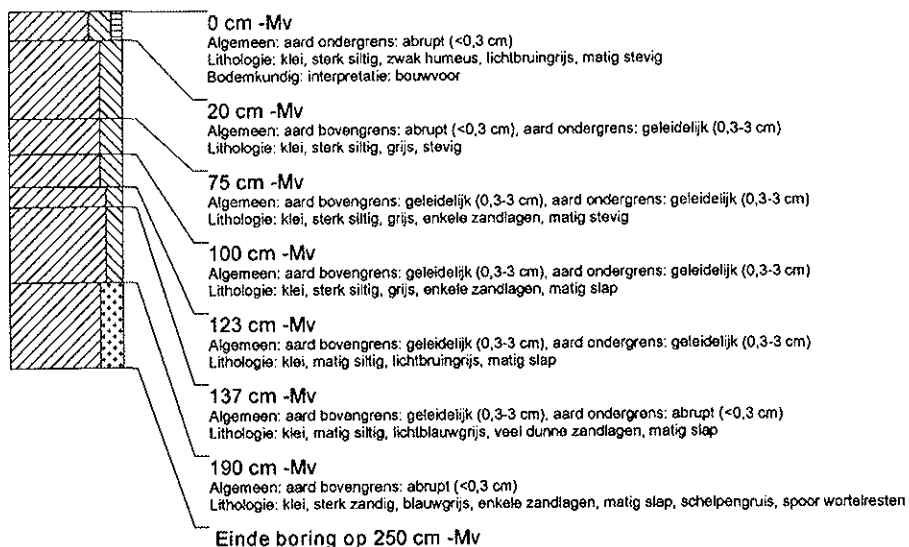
0 cm -Mv
Algemeen: aard ondergrens: abrupt (<0,3 cm)
Lithologie: klei, sterk siltig, zwak humeus, lichtbruingrijs, matig stevig
Bodemkundig: interpretatie: bouwvoor

20 cm -Mv
Algemeen: aard bovengrens: abrupt (<0,3 cm), aard ondergrens: geleidelijk (0,3-3 cm)
Lithologie: klei, sterk siltig, grijs, stevig

75 cm -Mv
Algemeen: aard bovengrens: geleidelijk (0,3-3 cm), aard ondergrens: geleidelijk (0,3-3 cm)
Lithologie: klei, sterk siltig, grijs, enkele zandlagen, matig stevig

100 cm -Mv
Algemeen: aard bovengrens: geleidelijk (0,3-3 cm), aard ondergrens: geleidelijk (0,3-3 cm)
Lithologie: klei, sterk siltig, grijs, enkele zandlagen, matig slap

123 cm -Mv
Algemeen: aard bovengrens: geleidelijk (0,3-3 cm), aard ondergrens: geleidelijk (0,3-3 cm)
Lithologie: klei, matig siltig, lichtbruingrijs, matig slap

137 cm -Mv
Algemeen: aard bovengrens: geleidelijk (0,3-3 cm), aard ondergrens: abrupt (<0,3 cm)
Lithologie: klei, matig siltig, lichtblauwgrijs, veel dunne zandlagen, matig slap

190 cm -Mv
Algemeen: aard bovengrens: abrupt (<0,3 cm)
Lithologie: klei, sterk zandig, blauwgrijs, enkele zandlagen, matig slap, schelpengruis, spoor wortelresten

Einde boring op 250 cm -Mv